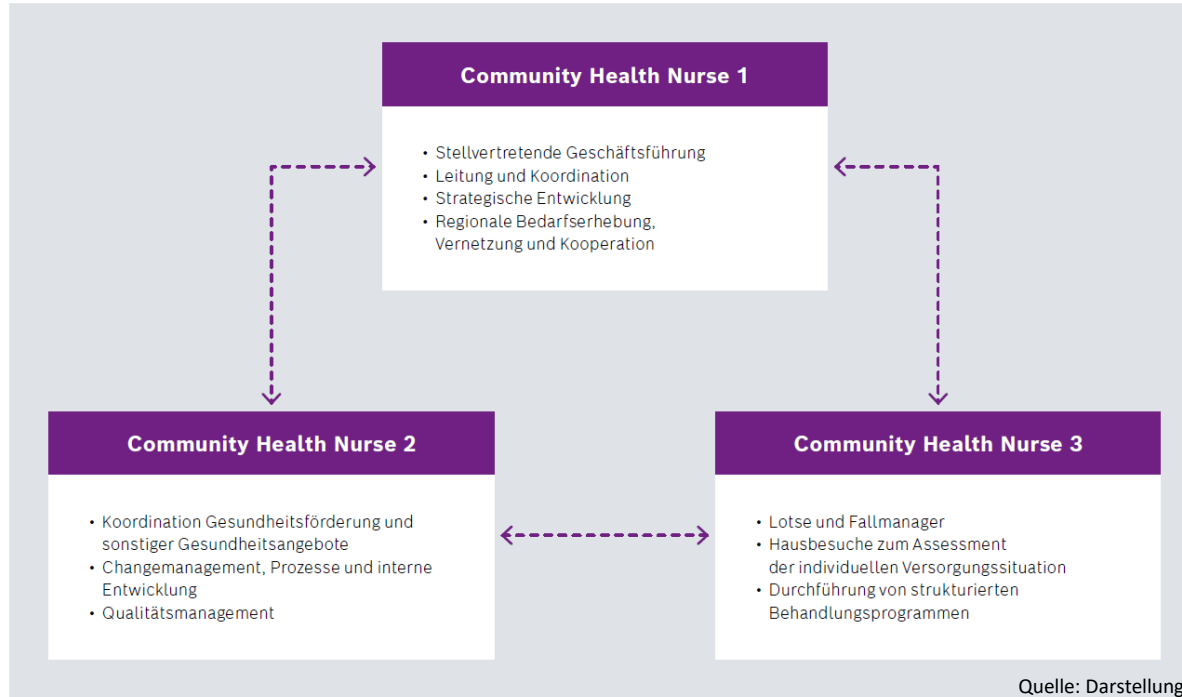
Community Health Nurse 1

• Stellvertretende Geschäftsführung
• Leitung und Koordination
• Strategische Entwicklung
• Regionale Bedarfserhebung, Vernetzung und Kooperation

Community Health Nurse 2

• Koordination Gesundheitsförderung und sonstiger Gesundheitsangebote
• Changemanagement, Prozesse und interne Entwicklung
• Qualitätsmanagement

Community Health Nurse 3

• Lotse und Fallmanager
• Hausbesuche zum Assessment der individuellen Versorgungssituation
• Durchführung von strukturierten Behandlungsprogrammen

Quelle: Darstellung